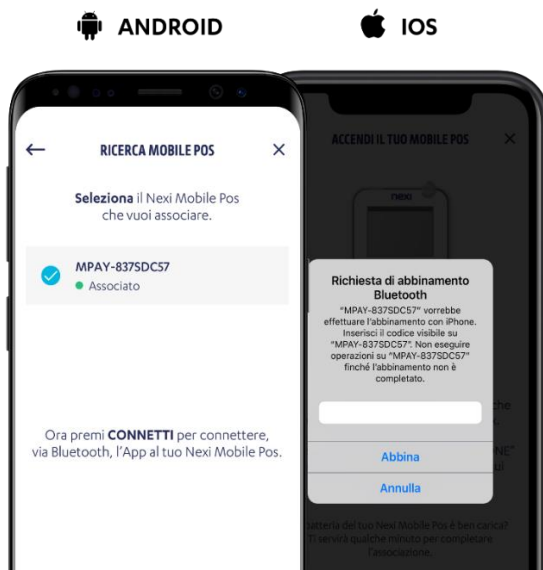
ANDROID

IOS

RICERCA MOBILE POS

**Seleziona** il Nexi Mobile Pos che vuoi associare.

MPAY-837SDC57
Associato

Ora premi **CONNETTI** per connettere, via Bluetooth, l'App al tuo Nexi Mobile Pos.

ACCENDI IL TUO MOBILE POS

nexi

Richiesta di abbinamento Bluetooth

"MPAY-837SDC57" vorrebbe effettuare l'abbinamento con iPhone. Inserisci il codice visibile su "MPAY-837SDC57". Non eseguire operazioni su "MPAY-837SDC57" finché l'abbinamento non è completato.

Abbina

Annulla

che

NE"

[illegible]atteria del tuo Nexi Mobile Pos è ben carica? Ti servirà qualche minuto per completare l'associazione.